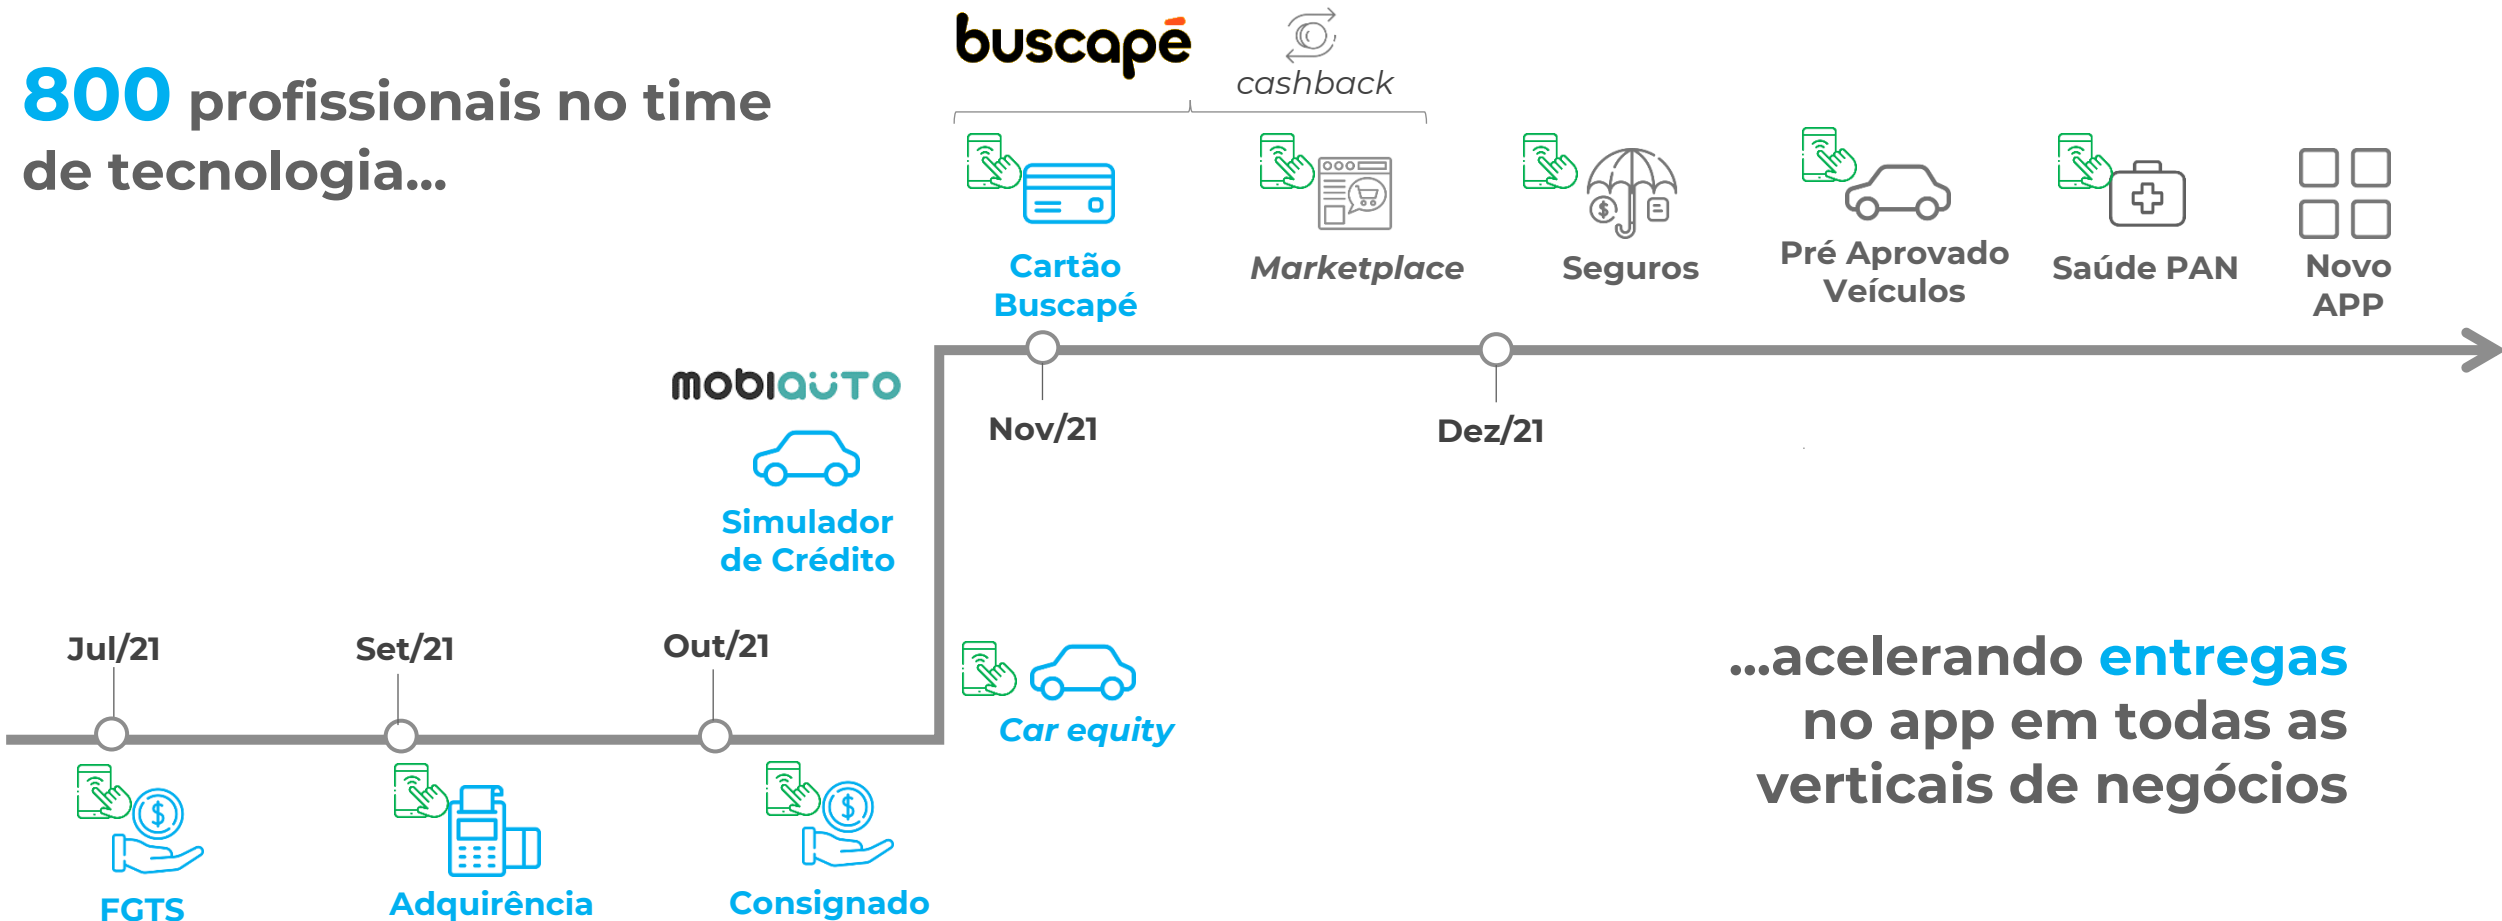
800 profissionais no time de tecnologia...

buscapé

cashback

Cartão Buscapé

Marketplace

Seguros

Pré Aprovado Veículos

Saúde PAN

Novo APP

mobiauto

Simulador de Crédito

Nov/21

Dez/21

Jul/21

Set/21

Out/21

Car equity

...acelerando entregas no app em todas as verticais de negócios

FGTS

Adquirência

Consignado